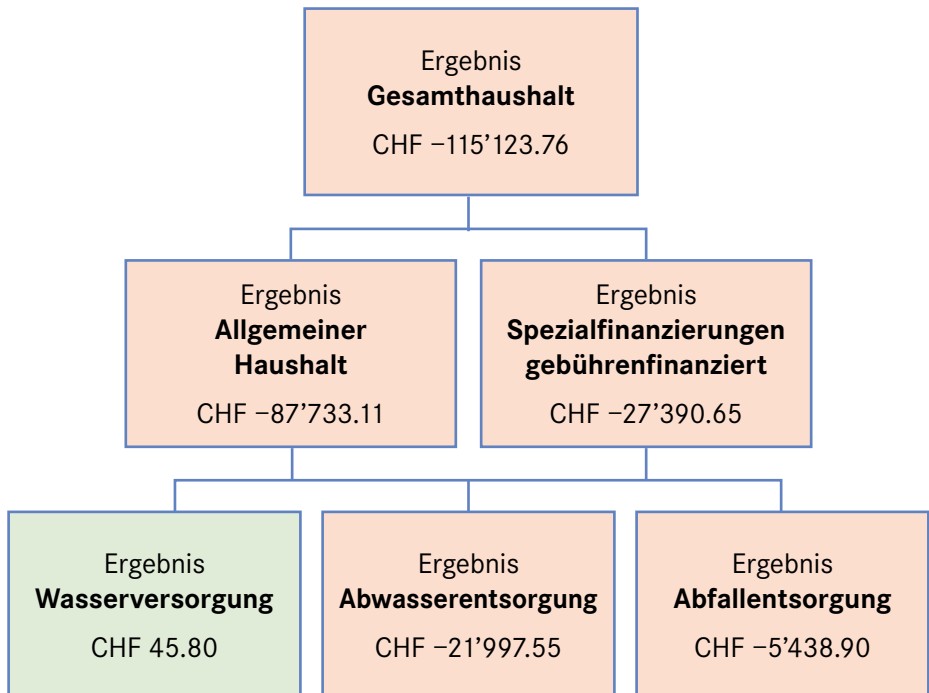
Ergebnis
**Gesamthaushalt**
CHF –115’123.76

Ergebnis
**Allgemeiner Haushalt**
CHF –87’733.11

Ergebnis
**Spezialfinanzierungen gebührenfinanziert**
CHF –27’390.65

Ergebnis
**Wasserversorgung**
CHF 45.80

Ergebnis
**Abwasserentsorgung**
CHF –21’997.55

Ergebnis
**Abfallentsorgung**
CHF –5’438.90